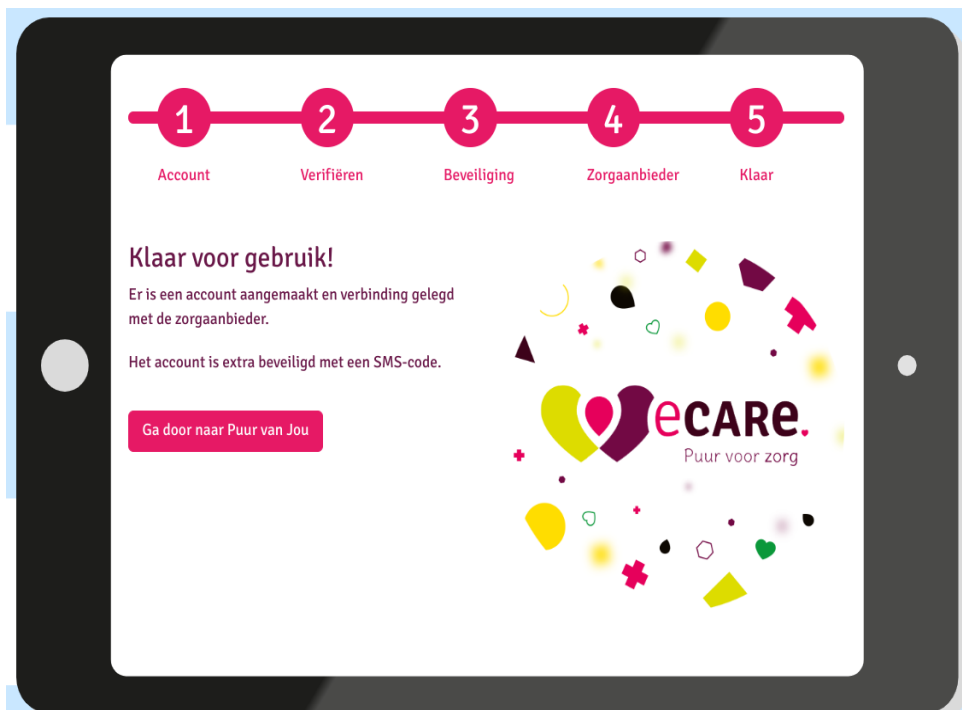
1
Account
2
Verifiëren
3
Beveiliging
4
Zorgaanbieder
5
Klaar

Klaar voor gebruik!

Er is een account aangemaakt en verbinding gelegd met de zorgaanbieder.

Het account is extra beveiligd met een SMS-code.

Ga door naar Puur van Jou

ecare.
Puur voor zorg